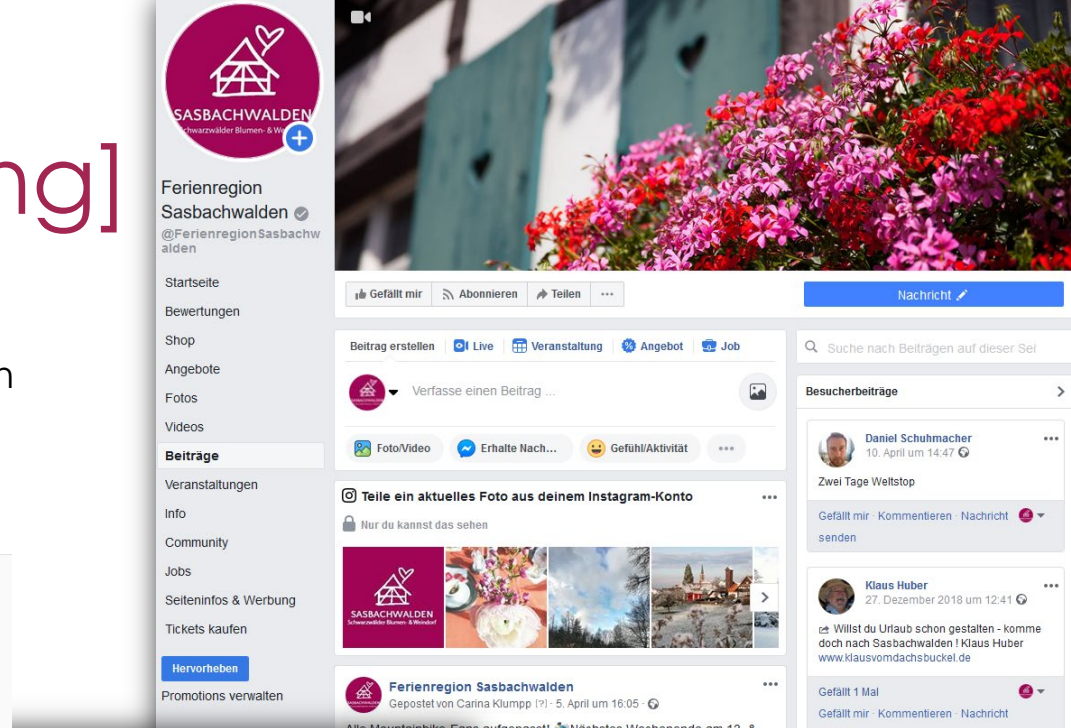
ng]

n

SASBACHWALDEN
chwarzwälder Blumen- & We

Ferienregion Sasbachwalden
@FerienregionSasbachwalden

Startseite
Bewertungen
Shop
Angebote
Fotos
Videos
Beiträge
Veranstaltungen
Info
Community
Jobs
Seiteninfos & Werbung
Tickets kaufen

Hervorheben
Promotions verwalten

Gefällt mir
Abonnieren
Teilen
···

Nachricht

Beitrag erstellen
Live
Veranstaltung
Angebot
Job

Verfasse einen Beitrag ...

Foto/Video
Erhalte Nach...
Gefühl/Aktivität
···

Teile ein aktuelles Foto aus deinem Instagram-Konto
Nur du kannst das sehen

SASBACHWALDEN
Schwarzwälder Blumen- & Weindorf

Ferienregion Sasbachwalden
Gepostet von Carina Klumpp [?] · 5. April um 16:05

Suche nach Beiträgen auf dieser Sei

Besucherbeiträge

Daniel Schuhmacher
10. April um 14:47

Zwei Tage Weltstop

Gefällt mir · Kommentieren · Nachricht senden

Klaus Huber
27. Dezember 2018 um 12:41

Willst du Urlaub schon gestalten - komme doch nach Sasbachwalden ! Klaus Huber
www.klausvomdachsbuckel.de

Gefällt 1 Mal

Gefällt mir · Kommentieren · Nachricht